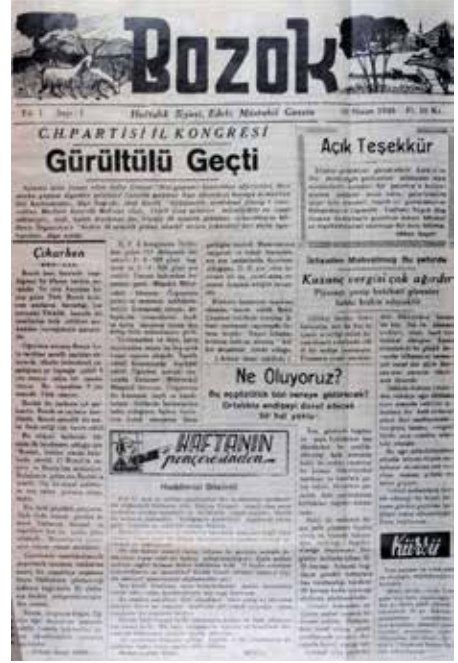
Bozok

Yıl 1   Sayı 1   Haftalık Siyasi, Edebi, Müstakil Gazete   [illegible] 1948   Fi. 10 Kr.

C.H.PARTİSİ İL KONGRESİ

Gürültülü Geçti

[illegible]

Çıkarken

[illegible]

Açık Teşekkür

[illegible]

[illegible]

Kazanç vergisi çok ağırdır

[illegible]

Ne Oluyoruz?

Bu ecelzitlik bizi nereye götürecek?
Ortalıkta endişeyi davet ediyor bir hal yoktur.

HAFTANIN penceresinden

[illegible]

Kürkü

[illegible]